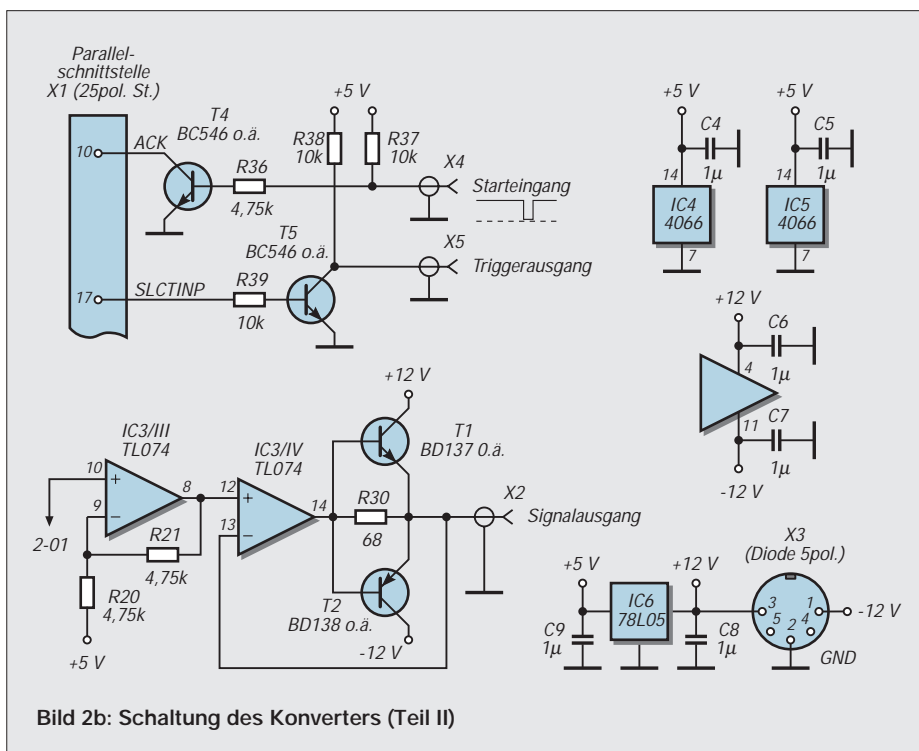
Parallel-schnittstelle X1 (25pol. St.)

10
ACK
T4
BC546 o.ä.
R36
4,75k
+5 V
R38
10k
R37
10k
X4
Starteingang
T5
BC546 o.ä.
X5
Triggerausgang
17
SLCTINP
R39
10k

+5 V
C4
1µ
14
IC4
4066
7
+5 V
C5
1µ
14
IC5
4066
7

+12 V
C6
4
1µ
C7
11
1µ
-12 V

+12 V
T1
BD137 0.ä.
IC3/III
TL074
10
+
9
−
8
IC3/IV
TL074
12
+
13
−
14
R30
68
X2
Signalausgang
2-01
R21
4,75k
R20
4,75k
+5 V
T2
BD138 o.ä.
-12 V

+5 V
IC6
78L05
+12 V
C9
1µ
C8
1µ
X3
(Diode 5pol.)
3
1
5
4
2
-12 V
GND

Bild 2b: Schaltung des Konverters (Teil II)